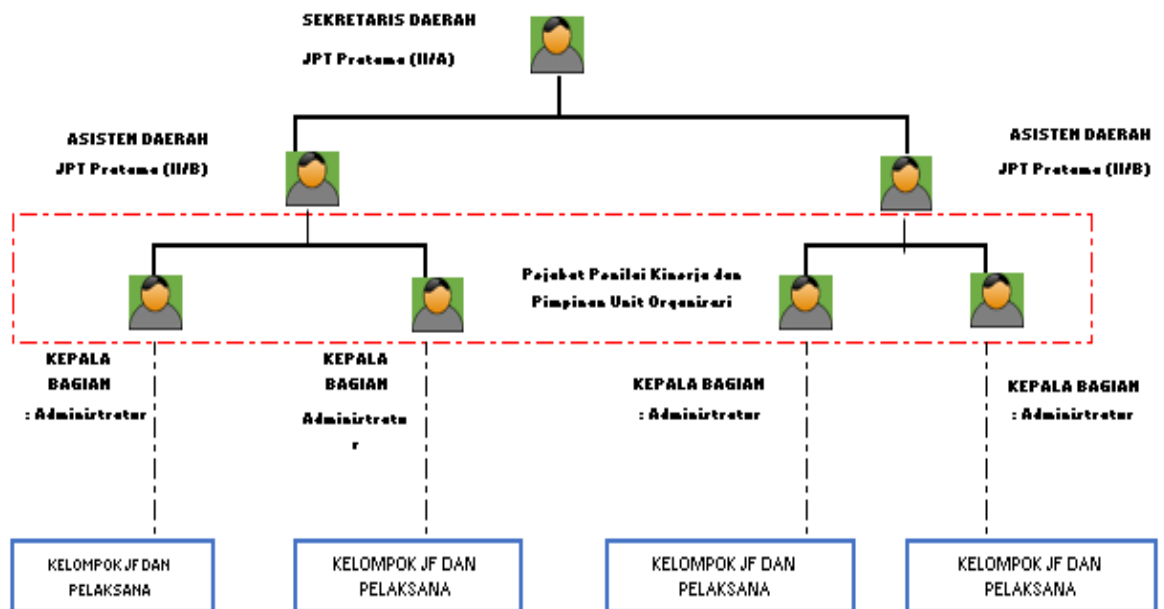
SEKRETARIS DAERAH

JPT Pratama (II/A)

ASISTEN DAERAH

JPT Pratama (II/B)

ASISTEN DAERAH

JPT Pratama (II/B)

Pejabat Penilai Kinerja dan Pimpinan Unit Organisasi

KEPALA BAGIAN

: Administrator

KEPALA BAGIAN

Administrator

KEPALA BAGIAN

: Administrator

KEPALA BAGIAN

: Administrator

KELOMPOK JF DAN PELAKSANA

KELOMPOK JF DAN PELAKSANA

KELOMPOK JF DAN PELAKSANA

KELOMPOK JF DAN PELAKSANA